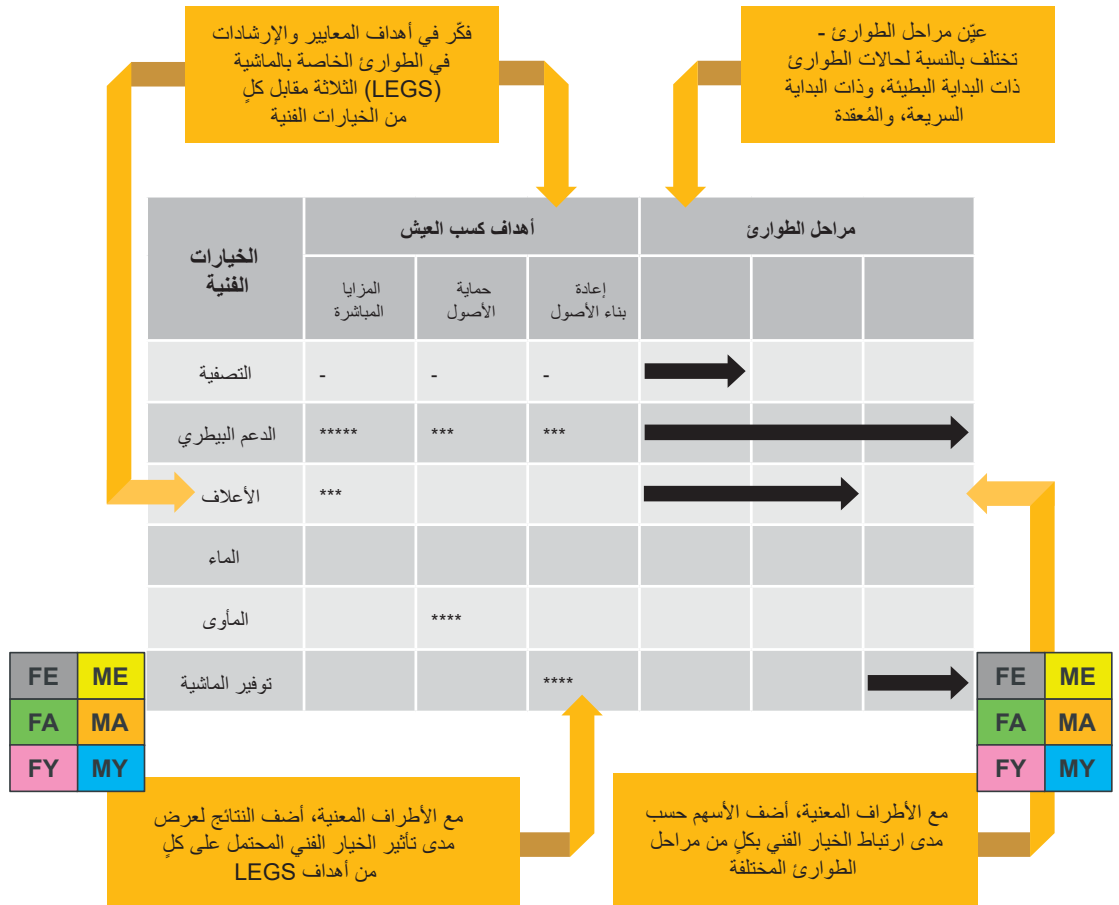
فكّر في أهداف المعايير والإرشادات في الطوارئ الخاصة بالماشية (LEGS) الثلاثة مقابل كلٍ من الخيارات الفنية

عيّن مراحل الطوارئ - تختلف بالنسبة لحالات الطوارئ ذات البداية البطيئة، وذات البداية السريعة، والمُعقدة

| الخيارات الفنية | المزايا المباشرة | حماية الأصول | إعادة بناء الأصول | مراحل الطوارئ | | |
|---|---|---|---|---|---|---|
| التصفية | - | - | - | | | |
| الدعم البيطري | ***** | *** | *** | | | |
| الأعلاف | *** | | | | | |
| الماء | | | | | | |
| المأوى | | **** | | | | |
| توفير الماشية | | | **** | | | |

أهداف كسب العيش

| FE | ME |
|---|---|
| FA | MA |
| FY | MY |

| FE | ME |
|---|---|
| FA | MA |
| FY | MY |

مع الأطراف المعنية، أضف النتائج لعرض مدى تأثير الخيار الفني المحتمل على كلٍ من أهداف LEGS

مع الأطراف المعنية، أضف الأسهم حسب مدى ارتباط الخيار الفني بكلٍ من مراحل الطوارئ المختلفة